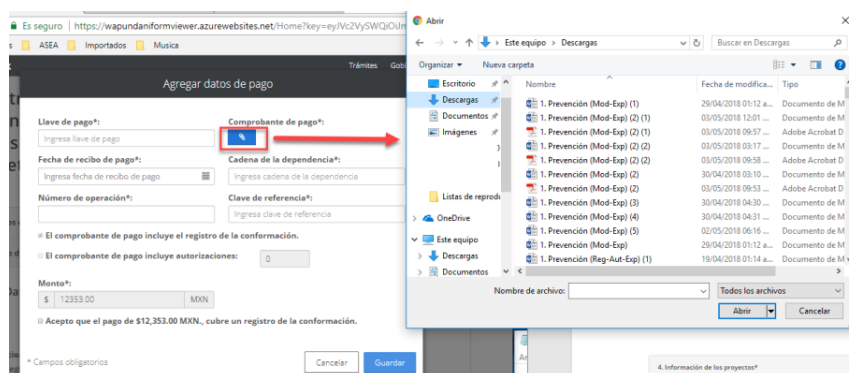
Es seguro | https://wapundaniformviewer.azurewebsites.net/Home?key=eyJVc2VySWQiOiJ

ASEA Importados Musica

Trámites Gob

Agregar datos de pago

Llave de pago*:
Ingresa llave de pago

Comprobante de pago*:

Fecha de recibo de pago*:
Ingresa fecha de recibo de pago

Cadena de la dependencia*:
Ingresa cadena de la dependencia

Número de operación*:

Clave de referencia*:
Ingresa clave de referencia

El comprobante de pago incluye el registro de la conformación.

El comprobante de pago incluye autorizaciones: 0

Monto*:
$ 12353.00 MXN

Acepto que el pago de $12,353.00 MXN., cubre un registro de la conformación.

* Campos obligatorios

Cancelar Guardar

Abrir

Este equipo > Descargas

Buscar en Descargas

Organizar Nueva carpeta

Escritorio
Descargas
Documentos
Imágenes
Listas de reprodu
OneDrive
Este equipo
Descargas
Documentos

| Nombre | Fecha de modifica... | Tipo |
|---|---|---|
| 1. Prevención (Mod-Exp) (1) | 29/04/2018 01:12 a... | Documento de M |
| 1. Prevención (Mod-Exp) (2) (1) | 03/05/2018 12:01 ... | Documento de M |
| 1. Prevención (Mod-Exp) (2) (1) | 03/05/2018 09:57 ... | Adobe Acrobat D |
| 1. Prevención (Mod-Exp) (2) (2) | 03/05/2018 03:17 ... | Documento de M |
| 1. Prevención (Mod-Exp) (2) (2) | 03/05/2018 09:58 ... | Adobe Acrobat D |
| 1. Prevención (Mod-Exp) (2) | 30/04/2018 03:10 ... | Documento de M |
| 1. Prevención (Mod-Exp) (2) | 03/05/2018 09:53 ... | Adobe Acrobat D |
| 1. Prevención (Mod-Exp) (3) | 30/04/2018 04:30 ... | Documento de M |
| 1. Prevención (Mod-Exp) (4) | 30/04/2018 04:31 ... | Documento de M |
| 1. Prevención (Mod-Exp) (5) | 02/05/2018 06:16 ... | Documento de M |
| 1. Prevención (Mod-Exp) | 29/04/2018 01:12 a... | Documento de M |
| 1. Prevención (Reg-Aut-Exp) (1) | 19/04/2018 01:14 ... | Documento de M |

Nombre de archivo:

Todos los archivos

Abrir Cancelar

4. Información de los proyectos*